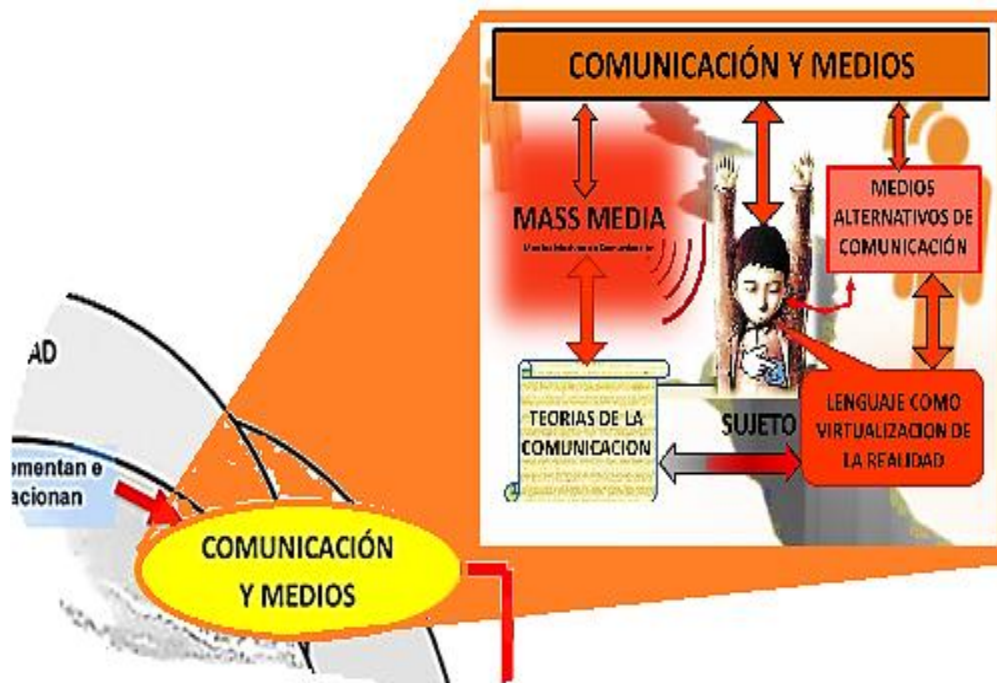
COMUNICACIÓN Y MEDIOS

MASS MEDIA

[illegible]

MEDIOS ALTERNATIVOS DE COMUNICACIÓN

TEORIAS DE LA COMUNICACION

SUJETO

LENGUAJE COMO VIRTUALIZACION DE LA REALIDAD

AD

ementan e

acionan

COMUNICACIÓN Y MEDIOS